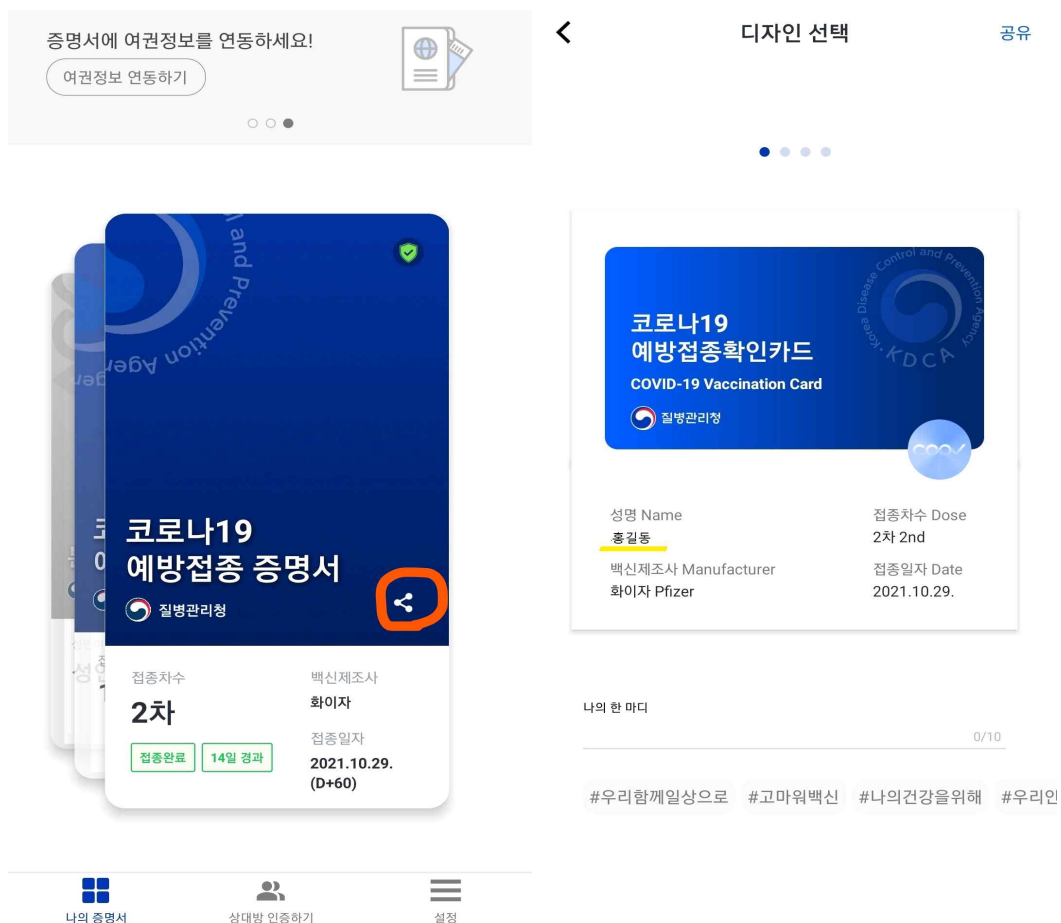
증명서에 여권정보를 연동하세요!

여권정보 연동하기

and Prevention Agency

코로나19
예방접종 증명서

질병관리청

접종차수
2차

접종완료 14일 경과

백신제조사
화이자

접종일자
2021.10.29.
(D+60)

나의 증명서 상대방 인증하기 설정

디자인 선택 공유

Korea Disease Control and Prevention Agency
KDCA

코로나19
예방접종확인카드
COVID-19 Vaccination Card

질병관리청

COOV

성명 Name
홍길동

접종차수 Dose
2차 2nd

백신제조사 Manufacturer
화이자 Pfizer

접종일자 Date
2021.10.29.

나의 한 마디

0/10

#우리함께일상으로 #고마워백신 #나의건강을위해 #우리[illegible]